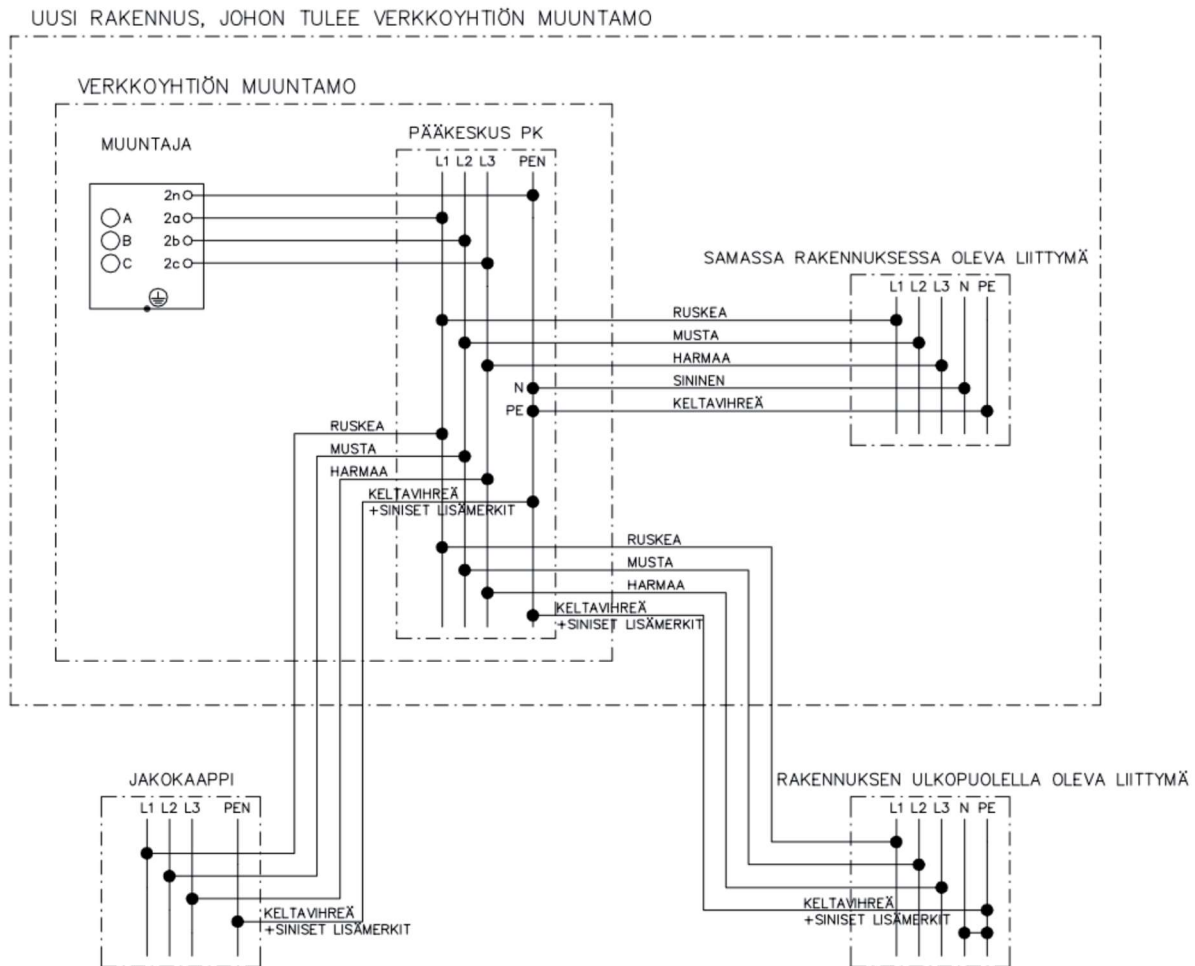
UUSI RAKENNUS, JOHON TULEE VERKKOYHTIÖN MUUNTAMO

VERKKOYHTIÖN MUUNTAMO

MUUNTAJA

A
B
C

2n
2a
2b
2c

PÄÄKESKUS PK

L1 L2 L3 PEN

SAMASSA RAKENNUKSESSA OLEVA LIITTYMÄ

L1 L2 L3 N PE

RUSKEA
MUSTA
HARMAA
N
SININEN
PE
KELTAVIHREÄ

RUSKEA
MUSTA
HARMAA
KELTAVIHREÄ
+SINISET LISÄMERKIT

RUSKEA
MUSTA
HARMAA
KELTAVIHREÄ
+SINISET LISÄMERKIT

JAKOKAAPPI

L1 L2 L3 PEN

KELTAVIHREÄ
+SINISET LISÄMERKIT

RAKENNUKSEN ULKOPUOLELLA OLEVA LIITTYMÄ

L1 L2 L3 N PE

KELTAVIHREÄ
+SINISET LISÄMERKIT